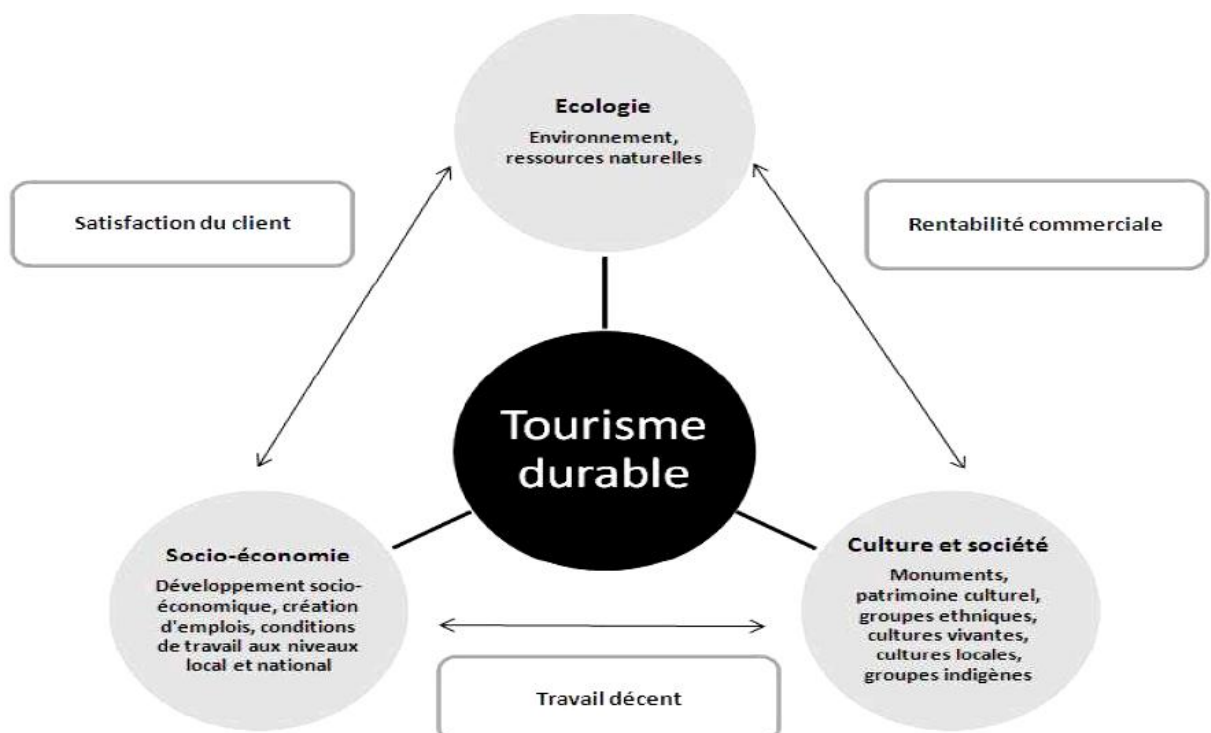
Ecologie
Environnement, ressources naturelles

Satisfaction du client

Rentabilité commerciale

Tourisme durable

Socio-économie
Développement socio-économique, création d'emplois, conditions de travail aux niveaux local et national

Culture et société
Monuments, patrimoine culturel, groupes ethniques, cultures vivantes, cultures locales, groupes indigènes

Travail décent